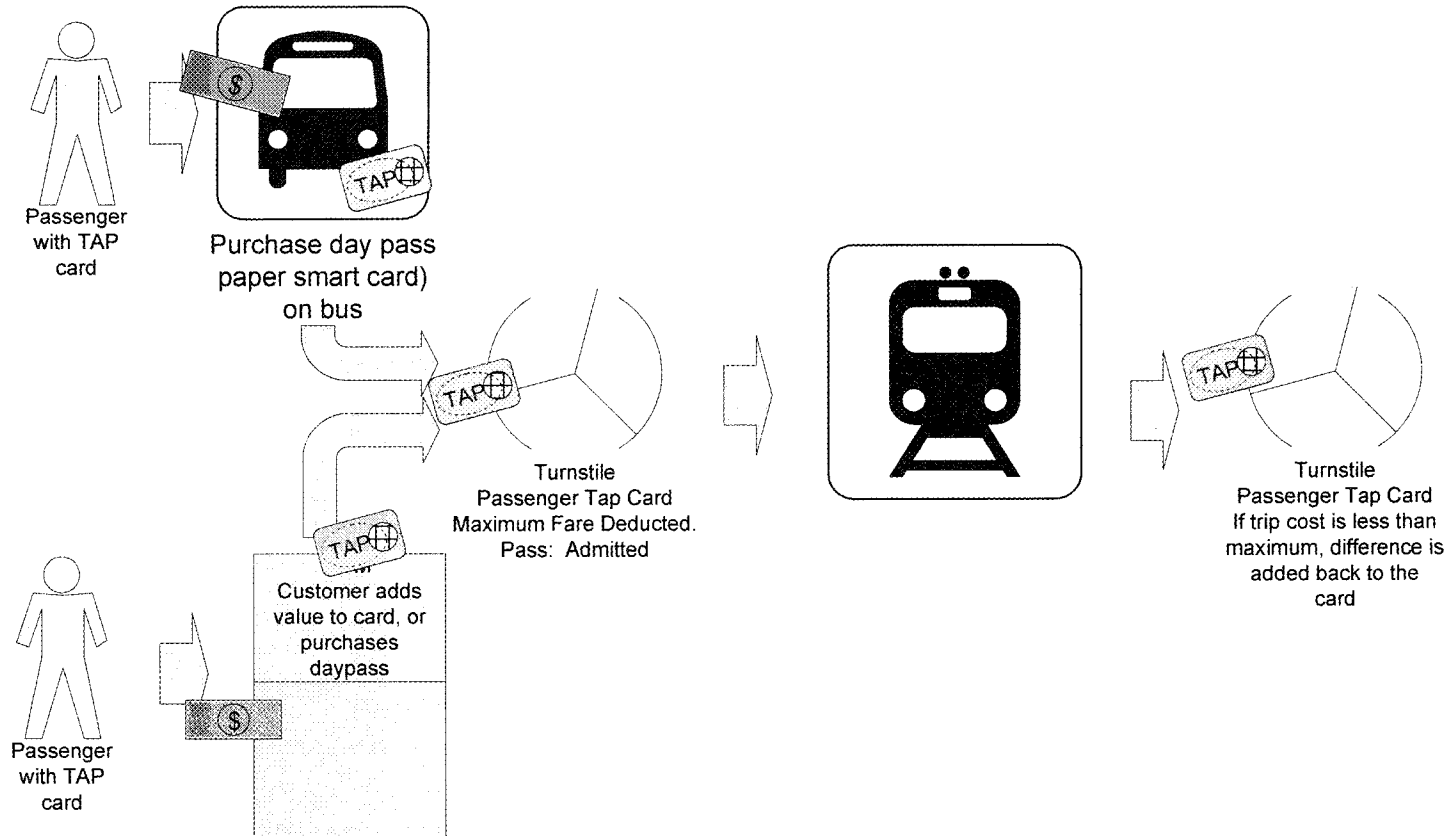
$

TAP

Passenger with TAP card

Purchase day pass paper smart card) on bus

TAP

Turnstile
Passenger Tap Card
Maximum Fare Deducted.
Pass: Admitted

TAP

Turnstile
Passenger Tap Card
If trip cost is less than maximum, difference is added back to the card

TAP

Customer adds value to card, or purchases daypass

Passenger with TAP card

$